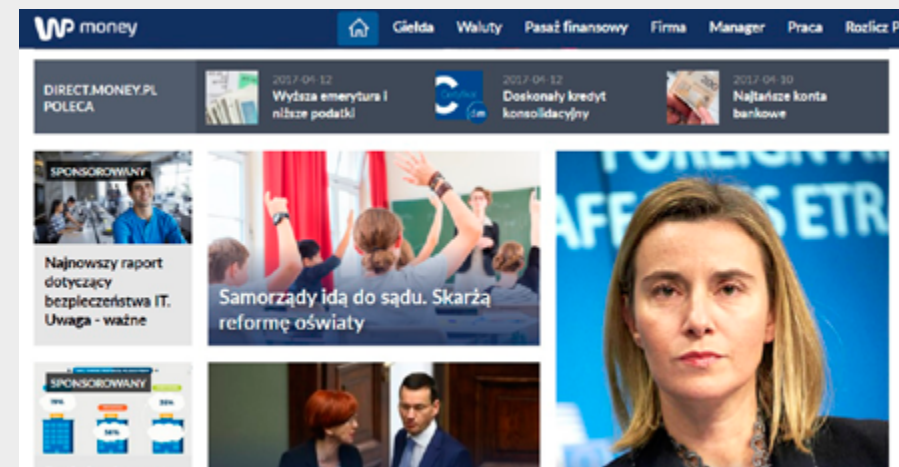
WP money
Giełda Waluty Pasaż finansowy Firma Manager Praca Rozlicz P

DIRECT.MONEY.PL POLECA
2017-04-12
Wyższa emerytura i niższe podatki
2017-04-12
Doskonały kredyt konsolidacyjny
2017-04-10
Najtańsze konta bankowe

SPONSOROWANY
Najnowszy raport dotyczący bezpieczeństwa IT. Uwaga - ważne

Samorządy idą do sądu. Skarżą reformę oświaty

FOREIGN AF
AFFAIRS ETR

SPONSOROWANY